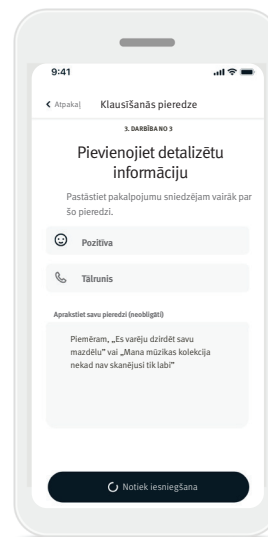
9:41

Atpakaļ Klausīšanās pieredze

3. DARBĪBA NO 3

Pievienojiet detalizētu informāciju

Pastāstiet pakalpojumu sniedzējam vairāk par šo pieredzi.

Pozitīva

Tālrunis

Aprakstiet savu pieredzi (neobligāti)

Piemēram, „Es varēju dzirdēt savu mazdēlu" vai „Mana mūzikas kolekcija nekad nav skanējusi tik labi"

Notiek iesniegšana